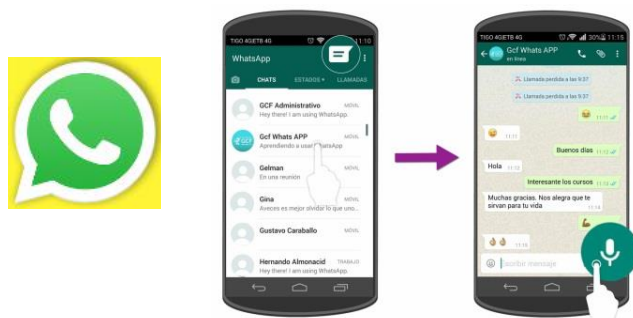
TIGO 4GETB 4G
11:10
WhatsApp
CHATS
ESTADOS
LLAMADAS
GCF Administrativo
MÓVIL
Hey there! I am using WhatsApp.
Gcf Whats APP
MÓVIL
Aprendiendo a usar WhatsApp
Gelman
MÓVIL
En una reunión
Gina
MÓVIL
Aveces es mejor olvidar lo que uno...
Gustavo Caraballo
MÓVIL
Hernando Almonacid
TRABAJO
Hey there! I am using WhatsApp.

TIGO 4GETB 4G
30%
11:15
Gcf Whats APP
en línea
Llamada perdida a las 9:37
Llamada perdida a las 9:37
11:11
11:11
Buenos días
11:12
Hola
11:12
Interesante los cursos
11:12
Muchas gracias. Nos alegra que te sirvan para tu vida
11:13
11:15
Escribir mensaje